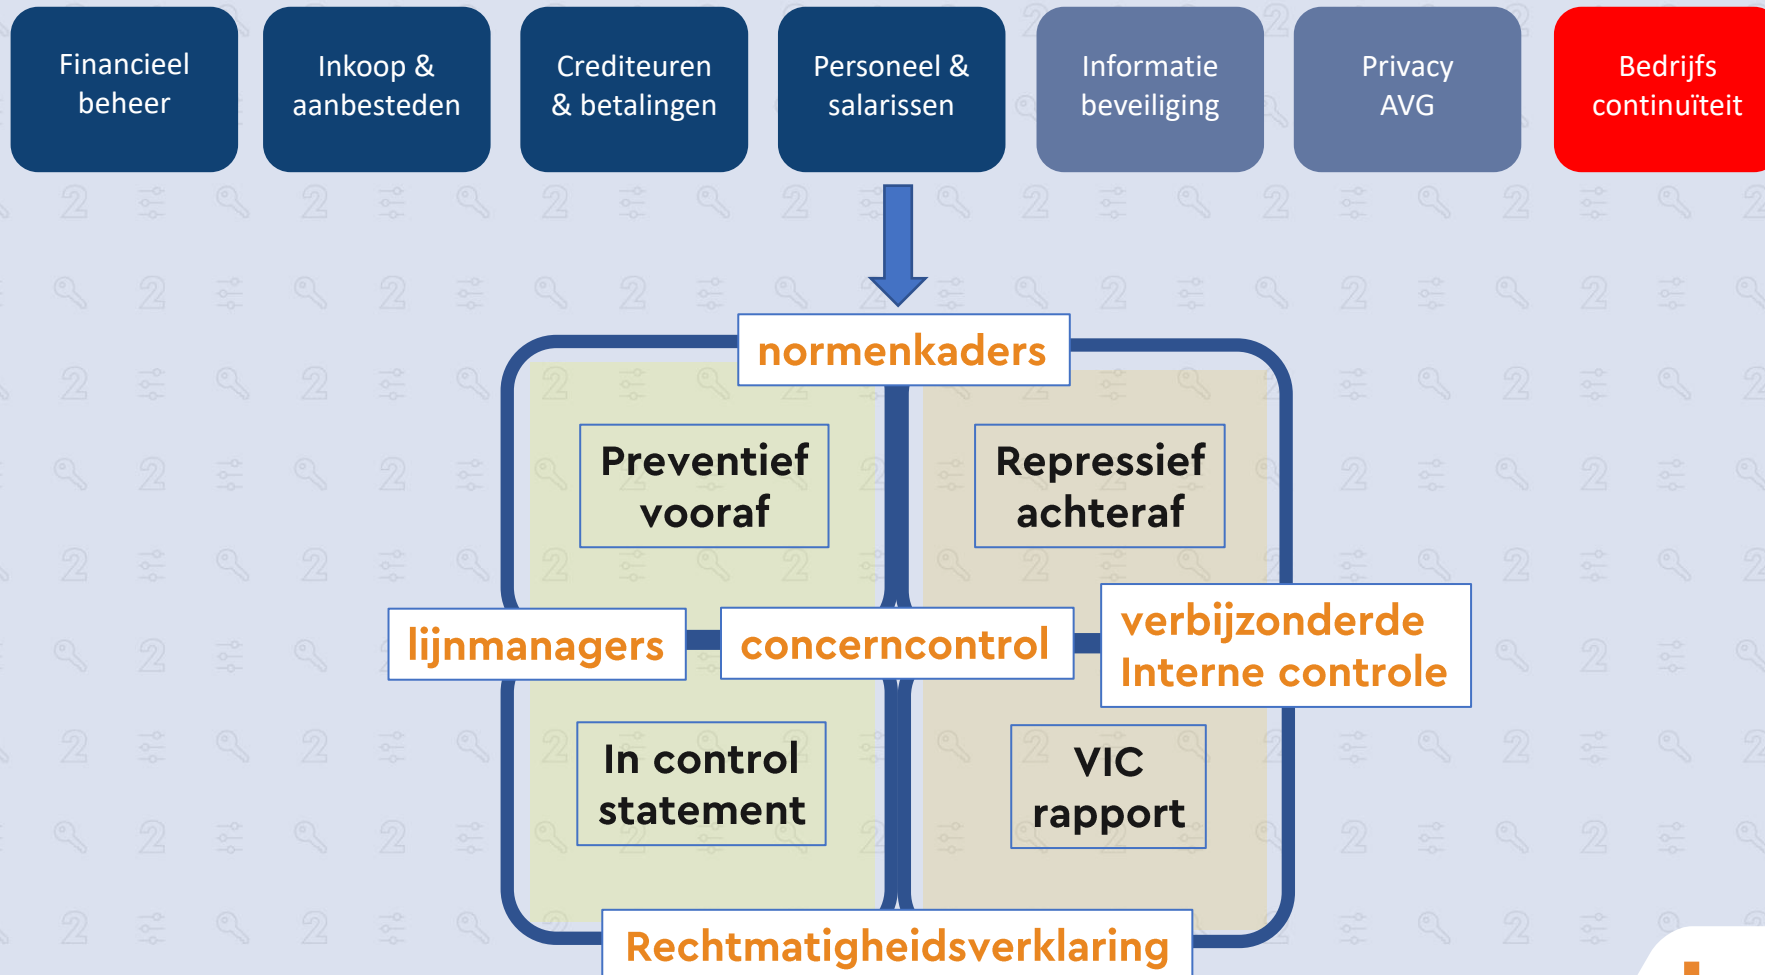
Financieel beheer

Inkoop & aanbesteden

Crediteuren & betalingen

Personeel & salarissen

Informatie beveiliging

Privacy AVG

Bedrijfs continuïteit

normenkaders

Preventief vooraf

Repressief achteraf

lijnmanagers

concerncontrol

verbijzonderde Interne controle

In control statement

VIC rapport

Rechtmatigheidsverklaring